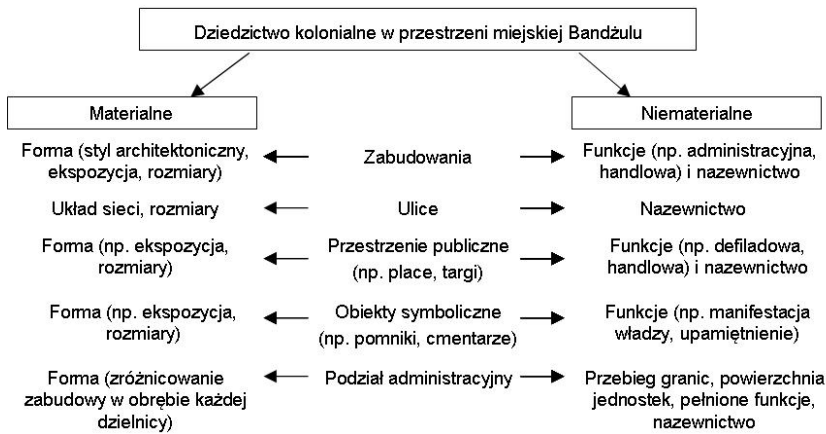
Dziedzictwo kolonialne w przestrzeni miejskiej Bandżulu

Materialne

Niematerialne

Forma (styl architektoniczny, ekspozycja, rozmiary)

Zabudowania

Funkcje (np. administracyjna, handlowa) i nazewnictwo

Układ sieci, rozmiary

Ulice

Nazewnictwo

Forma (np. ekspozycja, rozmiary)

Przestrzenie publiczne (np. place, targi)

Funkcje (np. defiladowa, handlowa) i nazewnictwo

Forma (np. ekspozycja, rozmiary)

Obiekty symboliczne (np. pomniki, cmentarze)

Funkcje (np. manifestacja władzy, upamiętnienie)

Forma (zróżnicowanie zabudowy w obrębie każdej dzielnicy)

Podział administracyjny

Przebieg granic, powierzchnia jednostek, pełnione funkcje, nazewnictwo